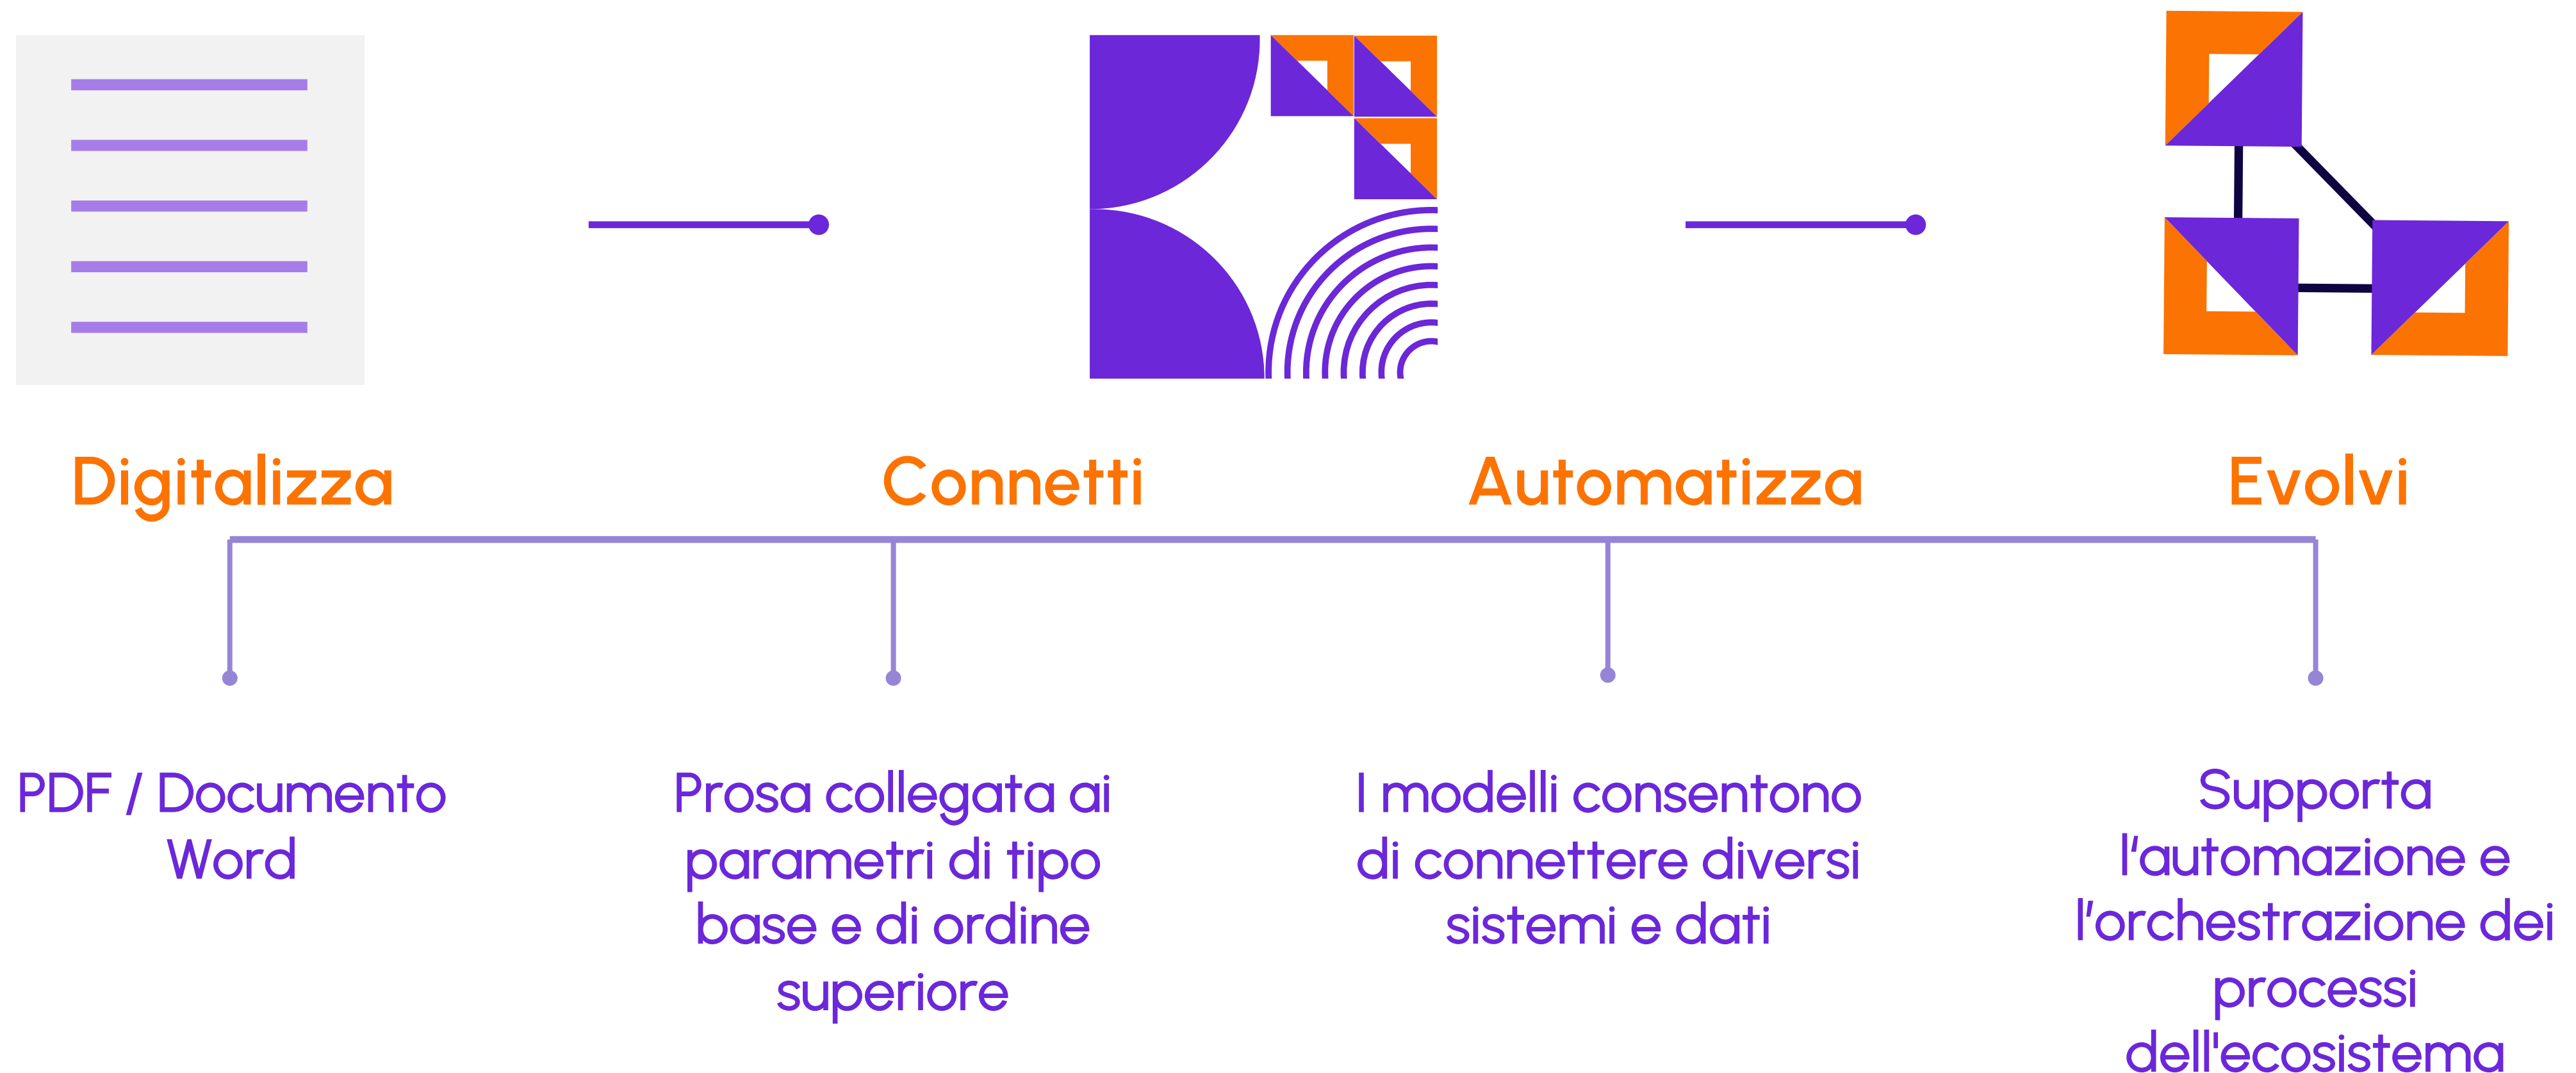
Digitalizza

Connetti

Automatizza

Evolvi

PDF / Documento Word

Prosa collegata ai parametri di tipo base e di ordine superiore

I modelli consentono di connettere diversi sistemi e dati

Supporta l'automazione e l'orchestrazione dei processi dell'ecosistema